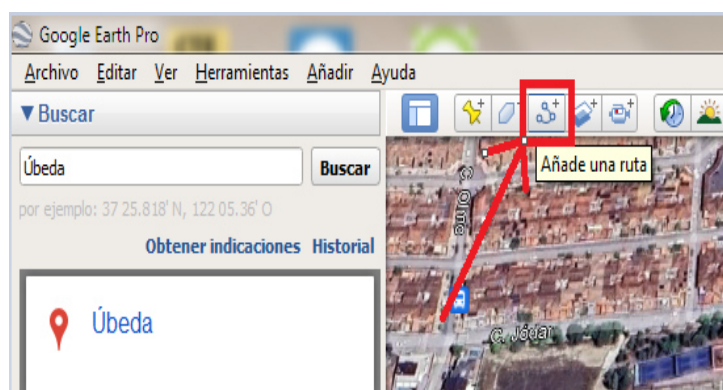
Google Earth Pro

Archivo Editar Ver Herramientas Añadir Ayuda

▼Buscar

Úbeda

Buscar

por ejemplo: 37 25.818' N, 122 05.36' O

Obtener indicaciones Historial

Úbeda

Añade una ruta

C. Olmo

C. Jódar